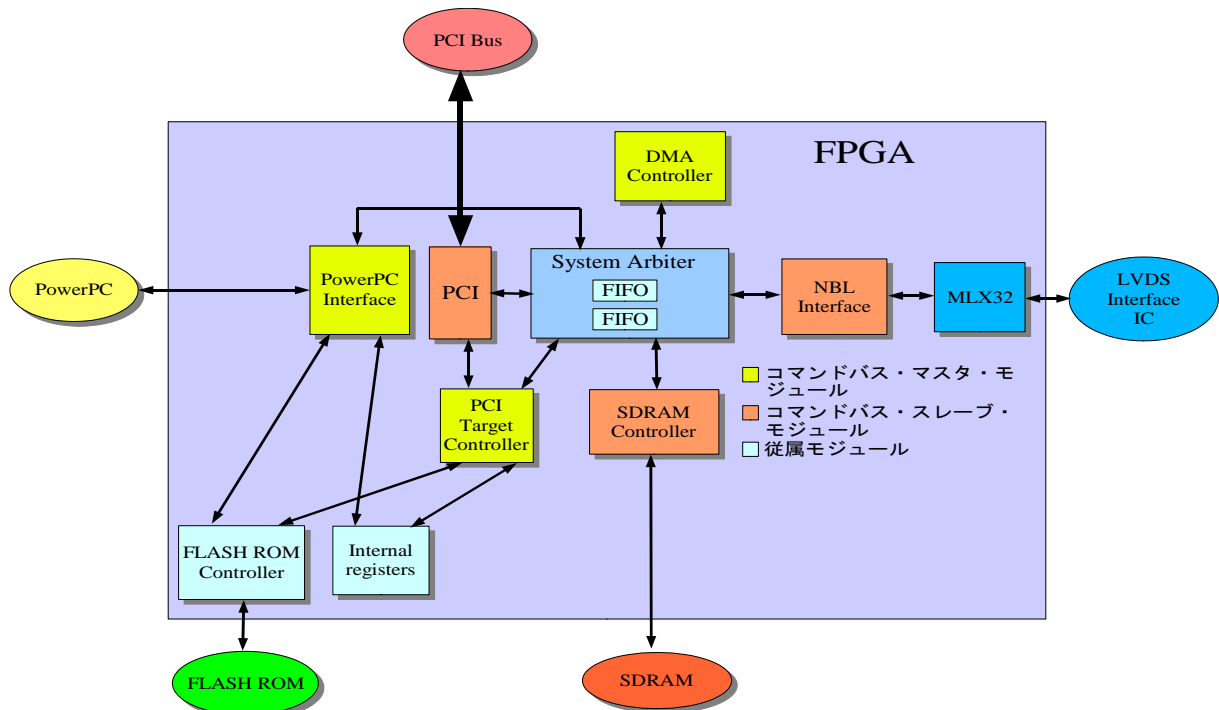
PCI Bus

FPGA

DMA Controller

PowerPC

PowerPC Interface

PCI

System Arbiter

FIFO

FIFO

NBL Interface

MLX32

LVDS Interface IC

コマンドバス・マスタ・モジュール

コマンドバス・スレーブ・モジュール

従属モジュール

PCI Target Controller

SDRAM Controller

FLASH ROM Controller

Internal registers

FLASH ROM

SDRAM